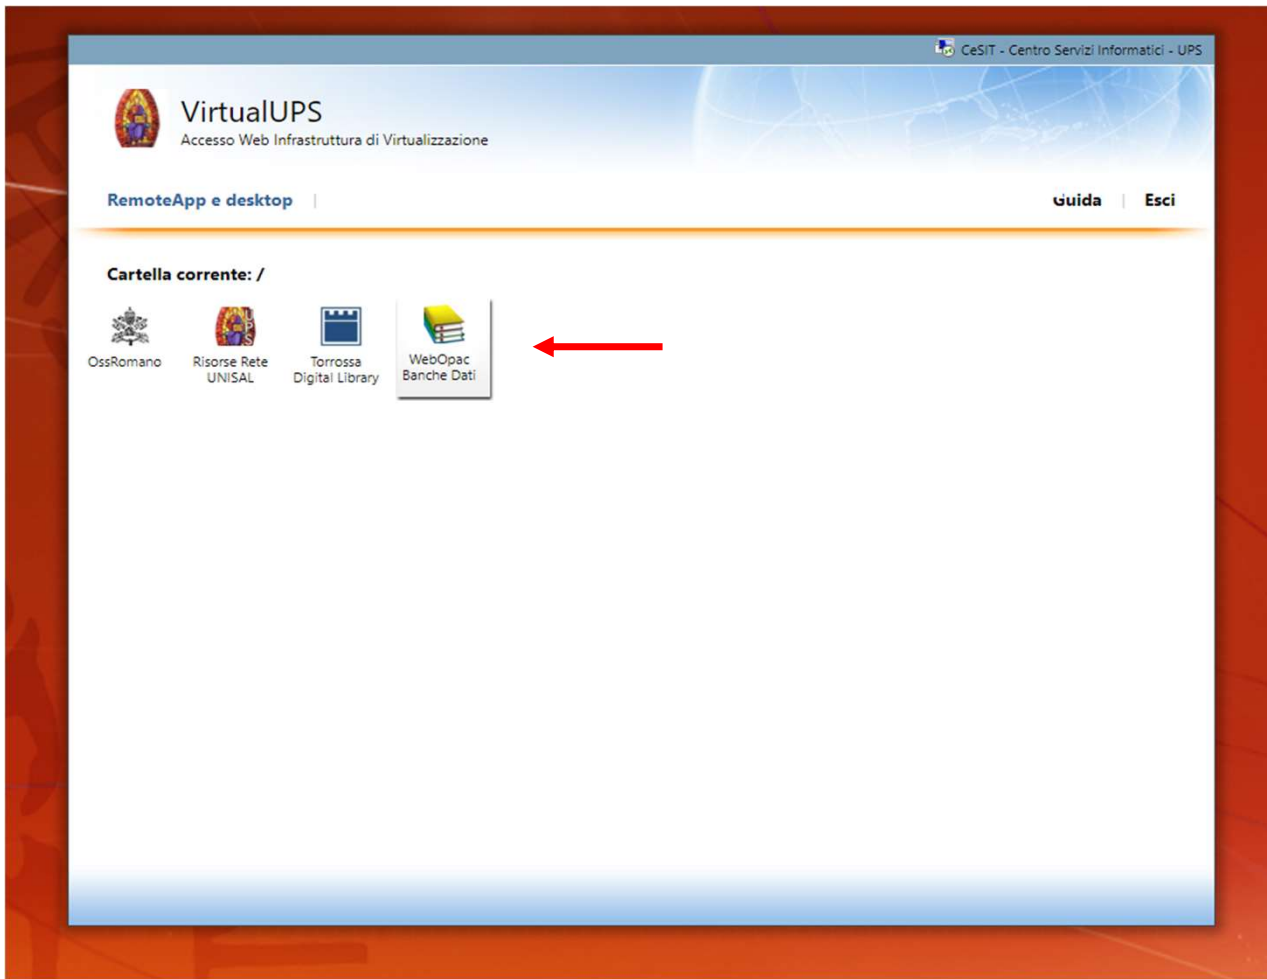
CeSIT - Centro Servizi Informatici - UPS

VirtualUPS
Accesso Web Infrastruttura di Virtualizzazione

RemoteApp e desktop | Guida | Esci

Cartella corrente: /

OssRomano

Risorse Rete UNISAL

Torrossa Digital Library

WebOpac Banche Dati